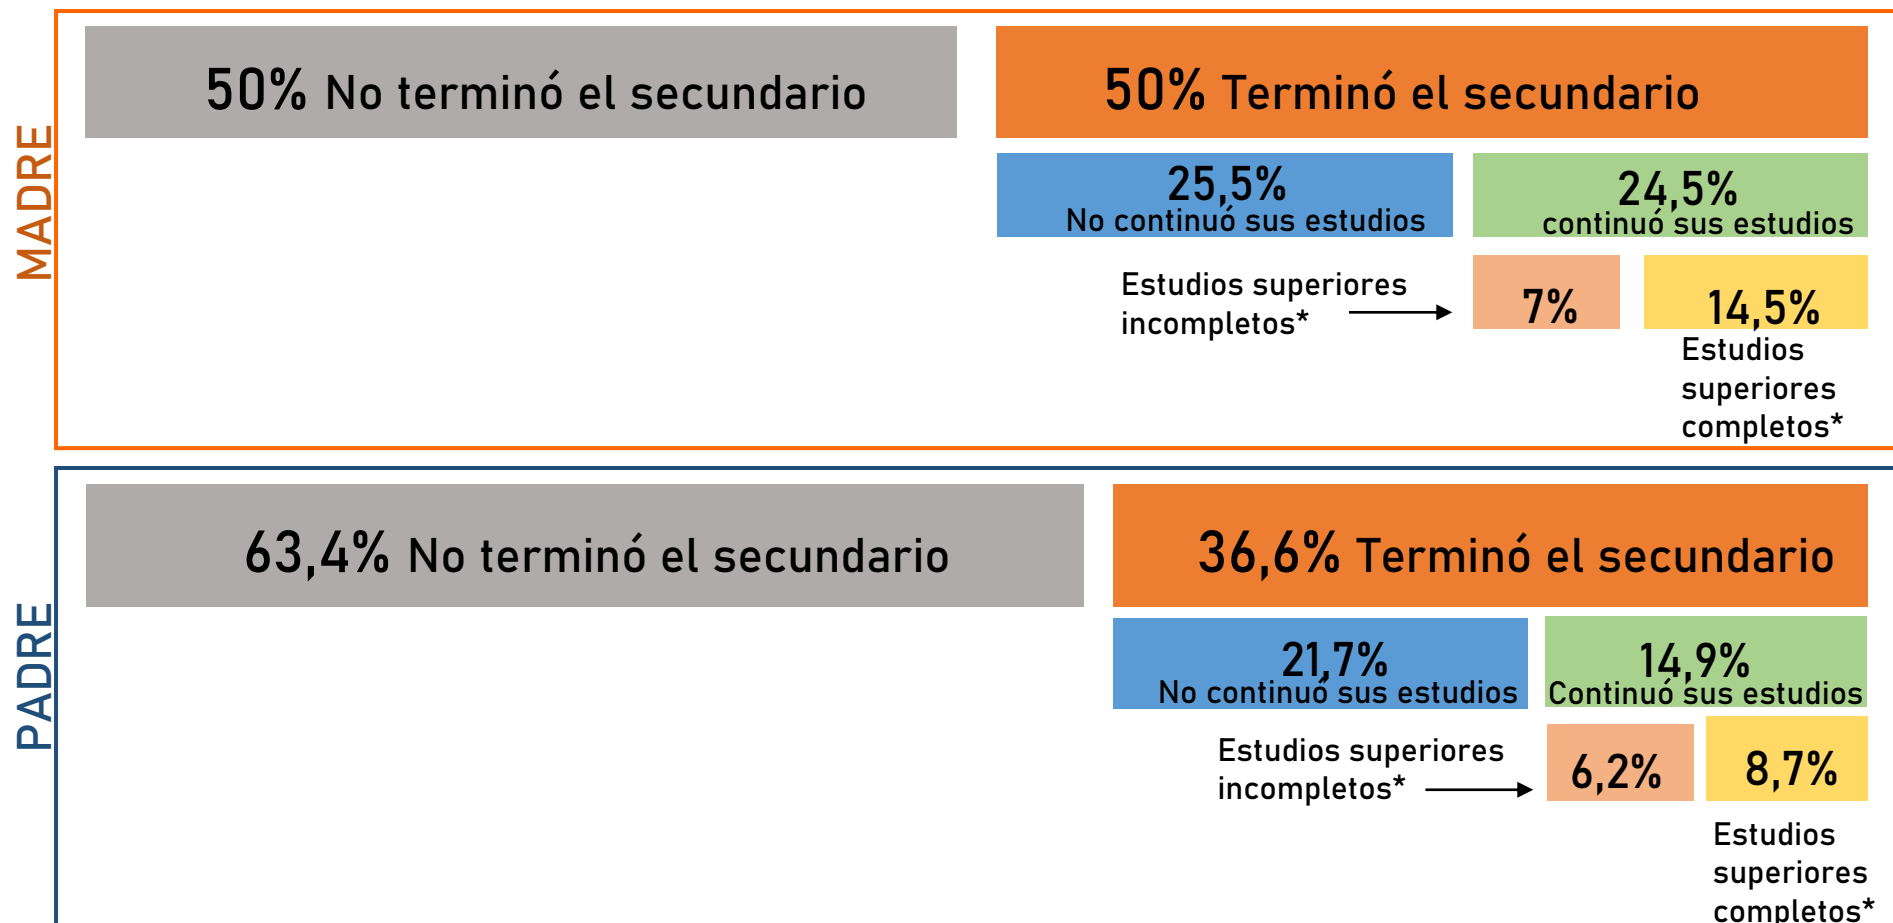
MADRE

50% No terminó el secundario

50% Terminó el secundario

25,5%
No continuó sus estudios

24,5%
continuó sus estudios

Estudios superiores incompletos*

7%

14,5%

Estudios superiores completos*

PADRE

63,4% No terminó el secundario

36,6% Terminó el secundario

21,7%
No continuó sus estudios

14,9%
Continuó sus estudios

Estudios superiores incompletos*

6,2%

8,7%

Estudios superiores completos*